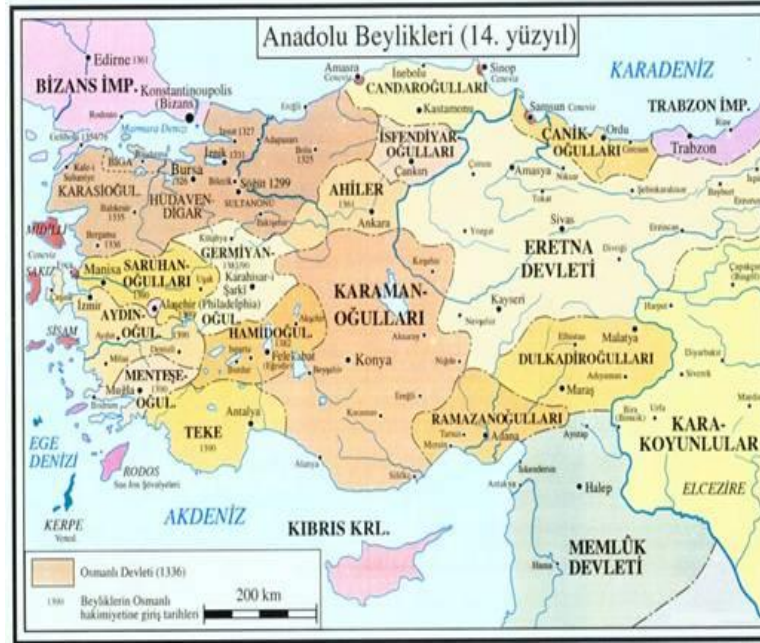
Anadolu Beylikleri (14. yüzyıl)

Edirne 1361
BİZANS İMP.
Konstantinoupolis (Bizans)
Marmara Denizi
Gelibolu 1354
Amasra Ceneviz
İnebolu
CANDAROĞULLARI
Sinop Ceneviz
KARADENİZ
Samsun Ceneviz
TRABZON İMP.
Trabzon
Kastamonu
İSFENDİYAR-OĞULLARI
ÇANIK-OĞULLARI
Ordu
Giresun
Rize
Amasya
Niksar
Tokat
Çankırı
Çorum
Ereğli
İzmit 1327
İznik 1331
Bolu
Bursa 1326
Söğüt 1299
KARESİ
BİGA
KARASİOĞUL.
Balıkesir
HÜDAVEN-DİGAR
SULTANÖNÜ
Eskişehir
AHİLER
Ankara 1361
Yozgat
Sivas
Divriği
Erzincan
Bayburt
Erzurum
ERETNA DEVLETİ
MİDİLLİ
Bergama
SAKIZ
Manisa
SARUHAN-OĞULLARI
Kütahya
GERMİYAN-OĞUL
Karahisar-ı Şarki
Uşak
İzmir
Alaşehir (Philadelphia)
AYDIN-OĞUL
Aydın
SİSAM
Milas
Denizli
HAMİDOĞUL.
Isparta
Eğridir
Felekabad
Burdur
Beyşehir
KARAMAN-OĞULLARI
Konya
Akşaray
Kırşehir
Kayseri
Nevşehir
Niğde
Ereğli
Karaman
Harput
Çapakçur (Bingöl)
Diyarbakır
Siverek
Elbistan
Malatya
DULKADİROĞULLARI
Adıyaman
Maraş
MENTEŞE-OĞUL.
Muğla
Bodrum
Antalya
TEKE
RAMAZANOĞULLARI
Tarsus
Mersin
Adana
Ayastaş
Silifke
Alanya
Urfa
Bira (Birecik)
Mardin
KARA-KOYUNLULAR
ELCEZİRE
EGE DENİZİ
RODOS
Sen Jon Şövalyeleri
KERPE
Venedik
AKDENİZ
KIBRIS KRL.
İskenderun
Antakya
Halep
MEMLÛK DEVLETİ
Hama
Osmanlı Devleti (1336)
Beyliklerin Osmanlı hakimiyetine giriş tarihleri
200 km